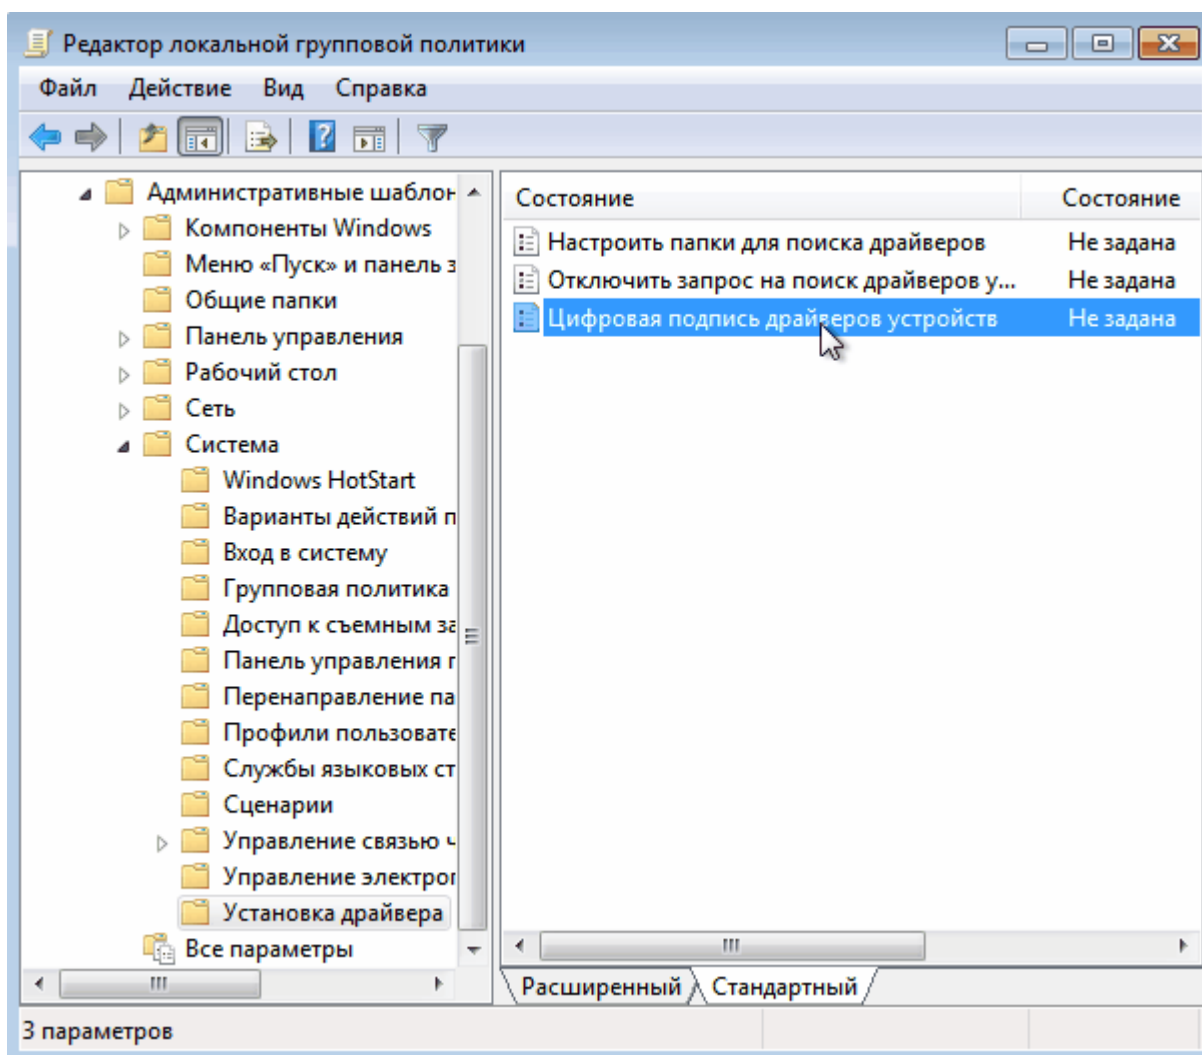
Редактор локальной групповой политики

Файл Действие Вид Справка

Административные шаблон
Компоненты Windows
Меню «Пуск» и панель з
Общие папки
Панель управления
Рабочий стол
Сеть
Система
Windows HotStart
Варианты действий п
Вход в систему
Групповая политика
Доступ к съемным за
Панель управления г
Перенаправление па
Профили пользовате
Службы языковых ст
Сценарии
Управление связью ч
Управление электрон
Установка драйвера
Все параметры

| Состояние | Состояние |
|---|---|
| Настроить папки для поиска драйверов | Не задана |
| Отключить запрос на поиск драйверов у... | Не задана |
| Цифровая подпись драйверов устройств | Не задана |

Расширенный Стандартный

3 параметров